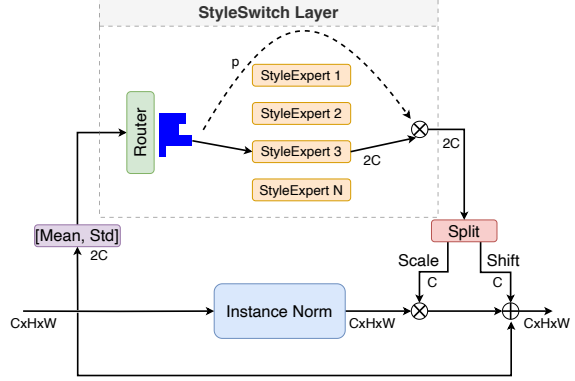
StyleSwitch Layer

p

StyleExpert 1

StyleExpert 2

Router

StyleExpert 3

2C

$\otimes$

2C

StyleExpert N

[Mean, Std]

2C

Split

Scale

Shift

C

C

CxHxW

Instance Norm

CxHxW

$\otimes$

$\oplus$

CxHxW